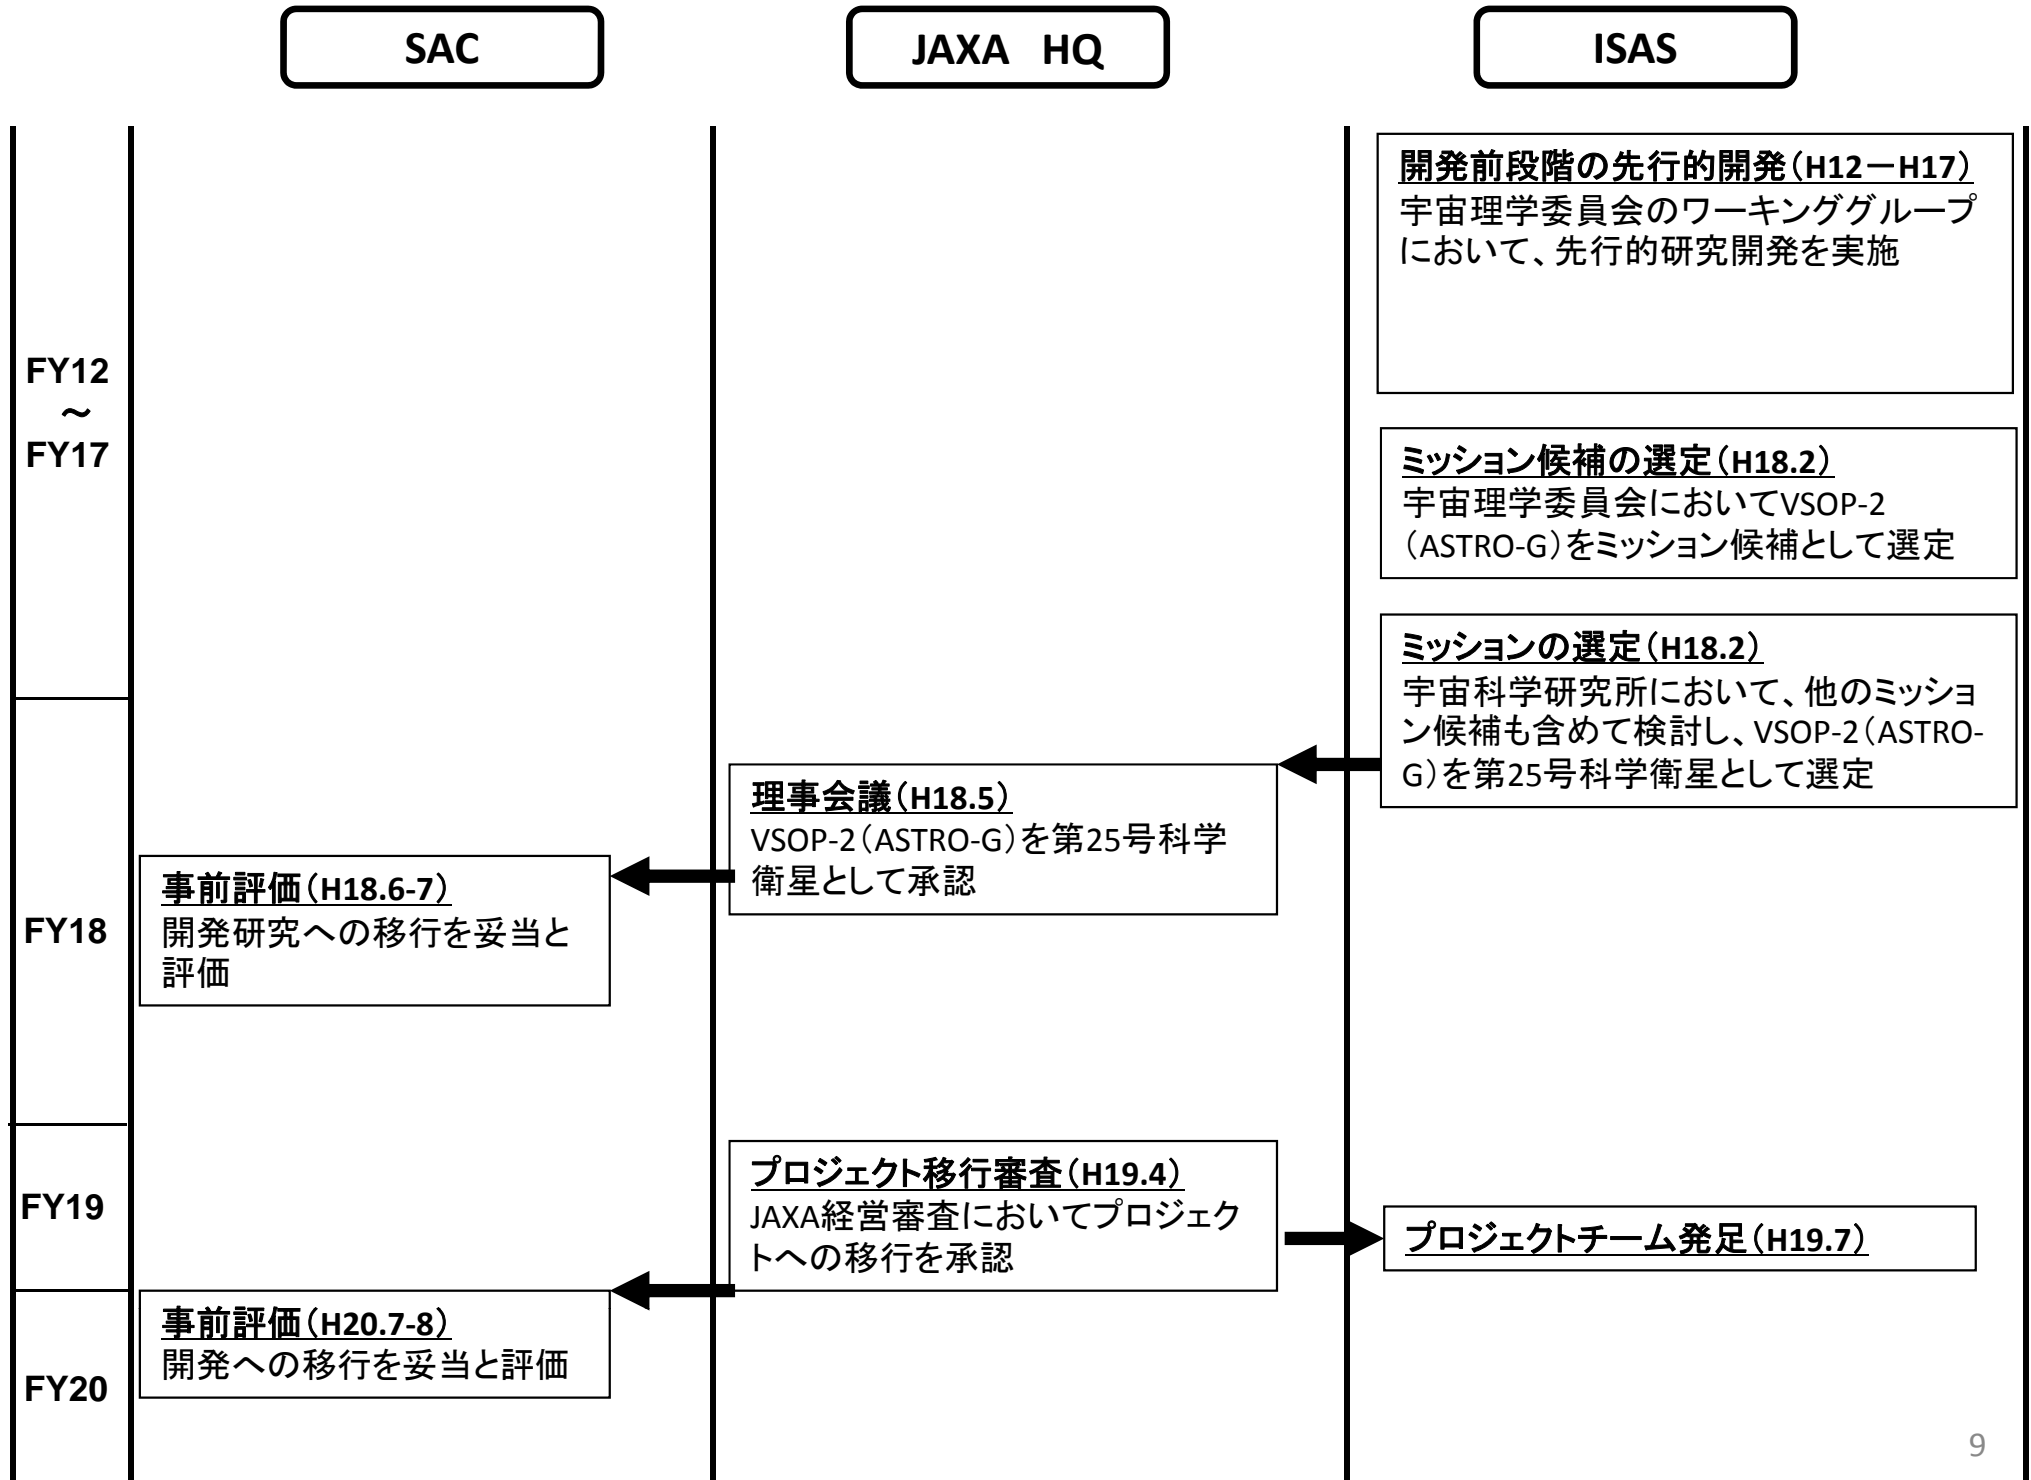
SAC

JAXA HQ

ISAS

FY12 ～ FY17

開発前段階の先行的開発（H12ーH17）
宇宙理学委員会のワーキンググループにおいて、先行的研究開発を実施

ミッション候補の選定（H18.2）
宇宙理学委員会においてVSOP-2（ASTRO-G）をミッション候補として選定

ミッションの選定（H18.2）
宇宙科学研究所において、他のミッション候補も含めて検討し、VSOP-2（ASTRO-G）を第25号科学衛星として選定

FY18

理事会議（H18.5）
VSOP-2（ASTRO-G）を第25号科学衛星として承認

事前評価（H18.6-7）
開発研究への移行を妥当と評価

FY19

プロジェクト移行審査（H19.4）
JAXA経営審査においてプロジェクトへの移行を承認

プロジェクトチーム発足（H19.7）

FY20

事前評価（H20.7-8）
開発への移行を妥当と評価

9